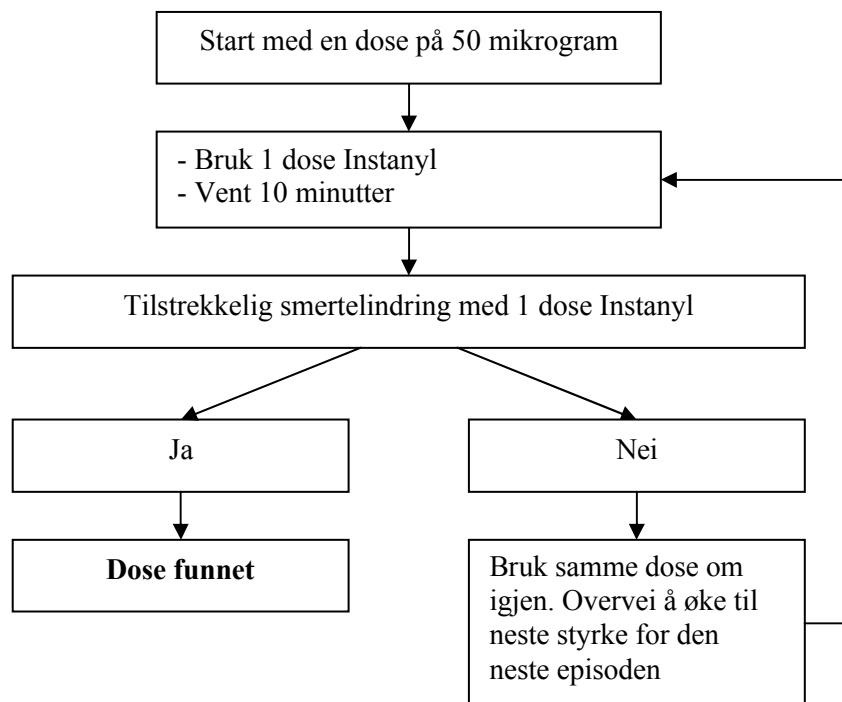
Start med en dose på 50 mikrogram

- Bruk 1 dose Instanyl
- Vent 10 minutter

Tilstrekkelig smertelindring med 1 dose Instanyl

Ja

Nei

**Dose funnet**

Bruk samme dose om igjen. Overvei å øke til neste styrke for den neste episoden